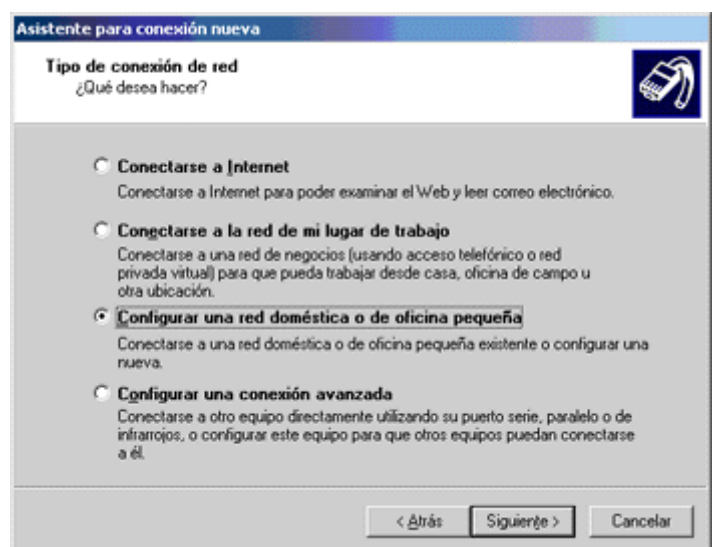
Asistente para conexión nueva

Tipo de conexión de red
¿Qué desea hacer?

Conectarse a Internet
Conectarse a Internet para poder examinar el Web y leer correo electrónico.

Conectarse a la red de mi lugar de trabajo
Conectarse a una red de negocios (usando acceso telefónico o red privada virtual) para que pueda trabajar desde casa, oficina de campo u otra ubicación.

Configurar una red doméstica o de oficina pequeña
Conectarse a una red doméstica o de oficina pequeña existente o configurar una nueva.

Configurar una conexión avanzada
Conectarse a otro equipo directamente utilizando su puerto serie, paralelo o de infrarrojos, o configurar este equipo para que otros equipos puedan conectarse a él.

< Atrás | Siguiente > | Cancelar